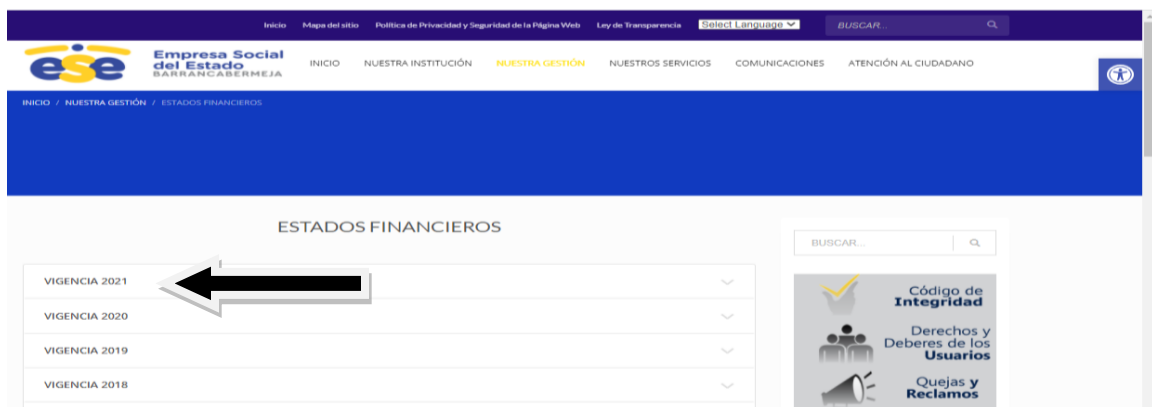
Inicio Mapa del sitio Política de Privacidad y Seguridad de la Página Web Ley de Transparencia Select Language BUSCAR...

ese Empresa Social del Estado BARRANCABERMEJA

INICIO NUESTRA INSTITUCIÓN NUESTRA GESTIÓN NUESTROS SERVICIOS COMUNICACIONES ATENCIÓN AL CIUDADANO

INICIO / NUESTRA GESTIÓN / ESTADOS FINANCIEROS

ESTADOS FINANCIEROS

VIGENCIA 2021

VIGENCIA 2020

VIGENCIA 2019

VIGENCIA 2018

BUSCAR...

Código de Integridad

Derechos y Deberes de los Usuarios

Quejas y Reclamos